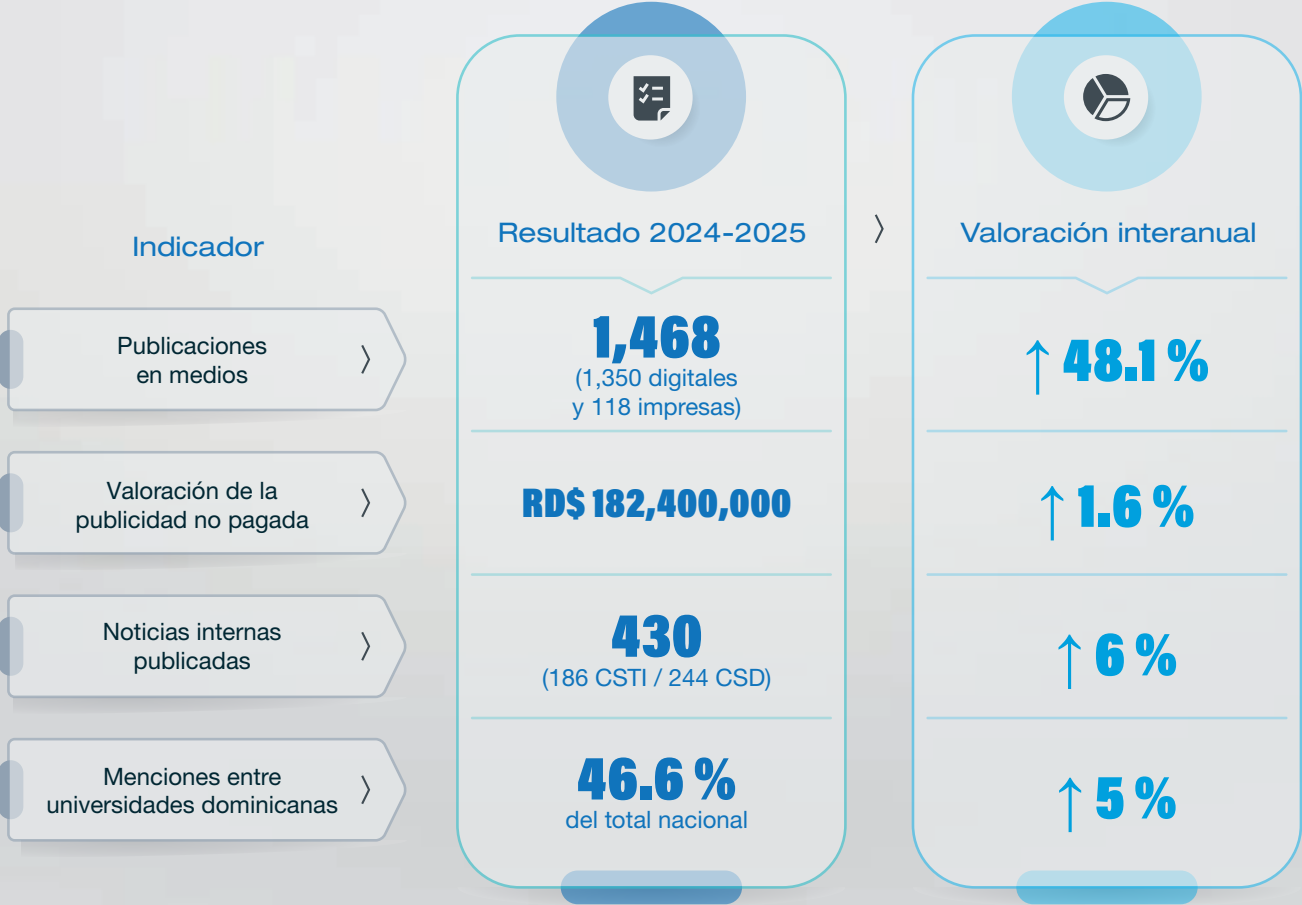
| Indicador | Resultado 2024-2025 | Valoración interanual |
|---|---|---|
| Publicaciones en medios | 1,468 (1,350 digitales y 118 impresas) | ↑ 48.1 % |
| Valoración de la publicidad no pagada | RD$ 182,400,000 | ↑ 1.6 % |
| Noticias internas publicadas | 430 (186 CSTI / 244 CSD) | ↑ 6 % |
| Menciones entre universidades dominicanas | 46.6 % del total nacional | ↑ 5 % |